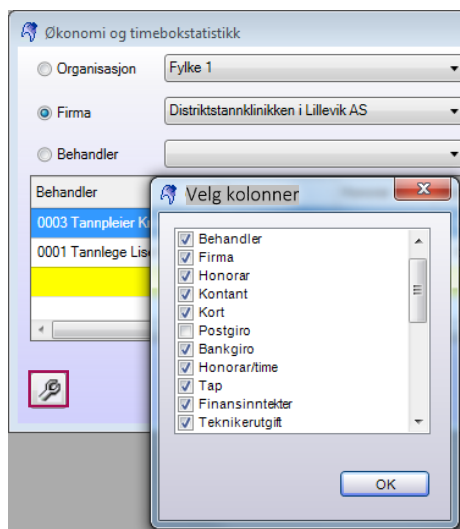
Økonomi og timebokstatistikk

Organisasjon Fylke 1

Firma Distriktstannklinikken i Lillevik AS

Behandler

Behandler

0003 Tannpleier K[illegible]

0001 Tannlege Lis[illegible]

Velg kolonner

Behandler
Firma
Honorar
Kontant
Kort
Postgiro
Bankgiro
Honorar/time
Tap
Finansinntekter
Teknikerutgift

OK